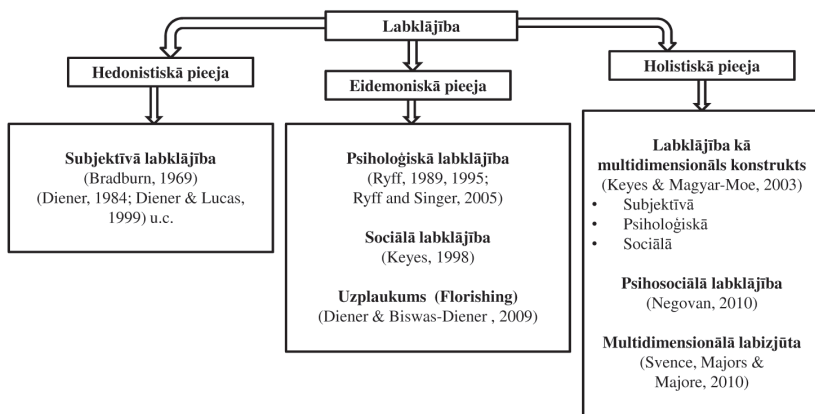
Labklājība

Hedonistiskā pieeja

Eidemoniskā pieeja

Holistiskā pieeja

Subjektīvā labklājība
(Bradburn, 1969)
(Diener, 1984; Diener & Lucas, 1999) u.c.

Psiholoģiskā labklājība
(Ryff, 1989, 1995; Ryff and Singer, 2005)

Sociālā labklājība
(Keyes, 1998)

Uzplaukums (Florishing)
(Diener & Biswas-Diener , 2009)

Labklājība kā multidimensionāls konstrukts
(Keyes & Magyar-Moe, 2003)
• Subjektīvā
• Psiholoģiskā
• Sociālā

Psihosociālā labklājība
(Negovan, 2010)

Multidimensionālā labizjūta
(Svence, Majors & Majore, 2010)